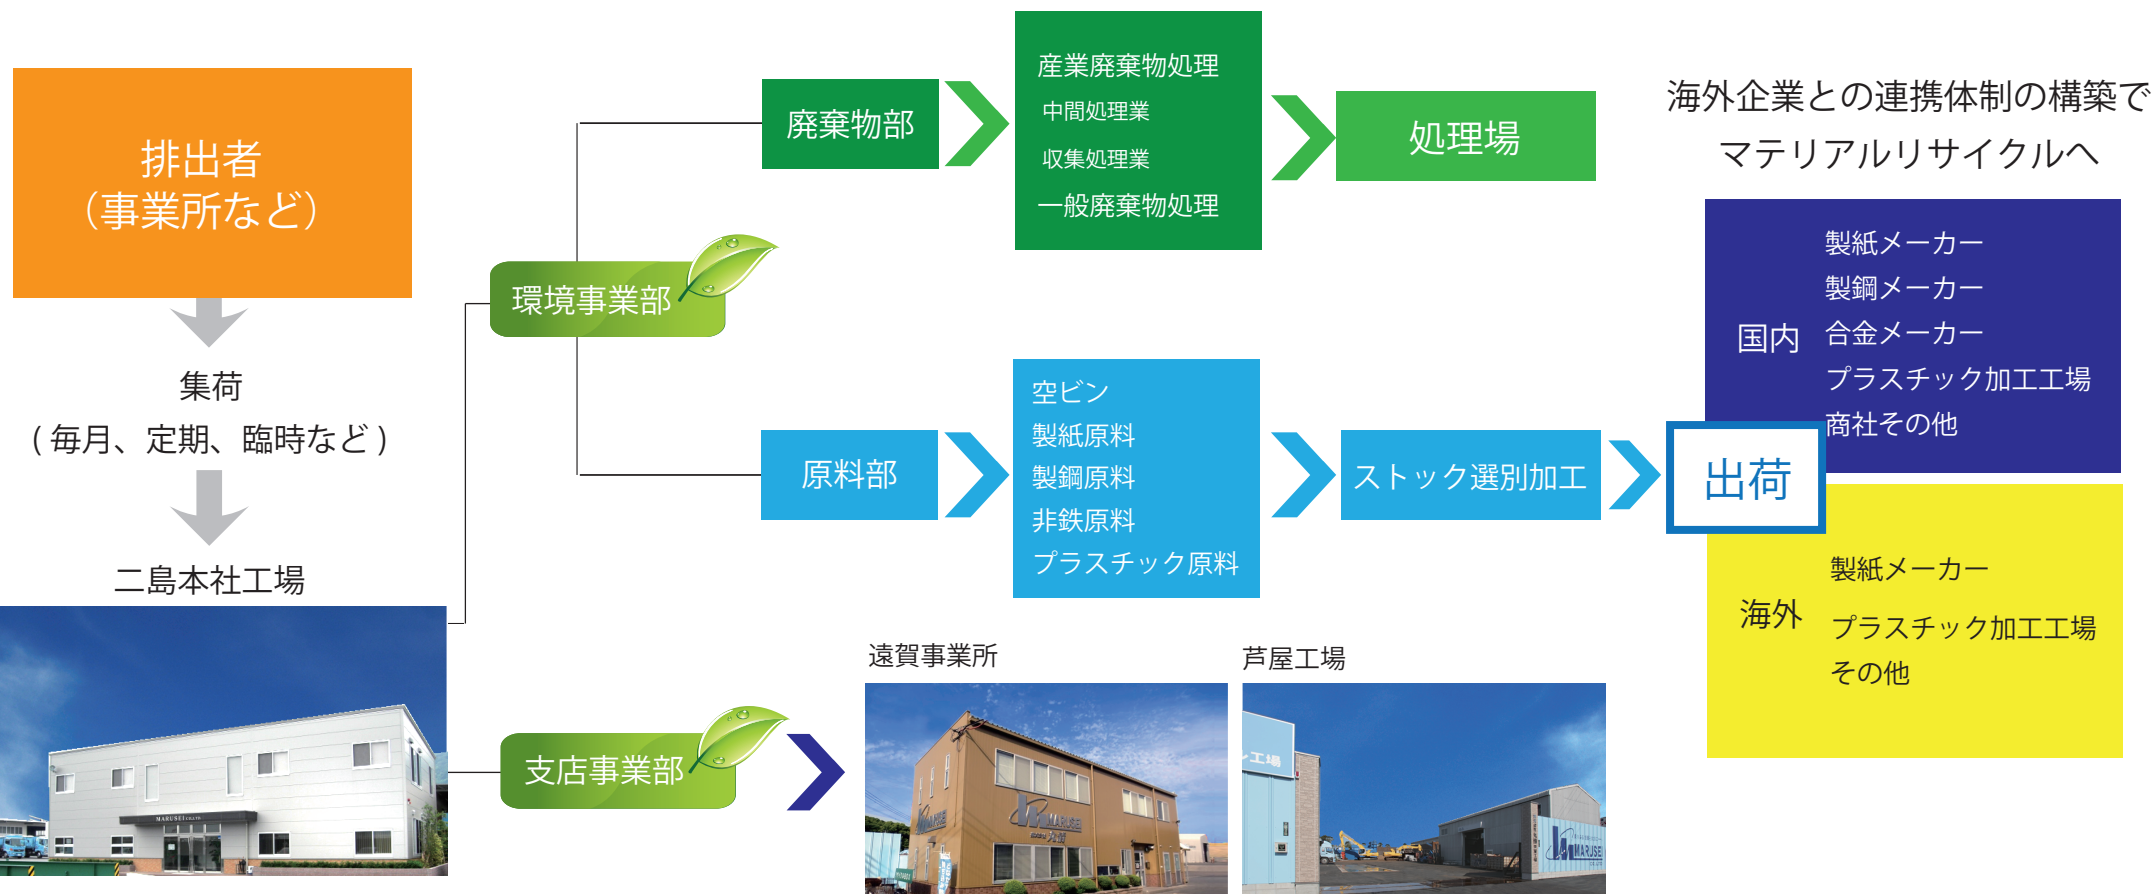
排出者
（事業所など）

集荷
（毎月、定期、臨時など）

二島本社工場

環境事業部

廃棄物部

産業廃棄物処理
中間処理業
収集処理業
一般廃棄物処理

処理場

原料部

空ビン
製紙原料
製鋼原料
非鉄原料
プラスチック原料

ストック選別加工

出荷

海外企業との連携体制の構築で
マテリアルリサイクルへ

国内
製紙メーカー
製鋼メーカー
合金メーカー
プラスチック加工工場
商社その他

海外
製紙メーカー
プラスチック加工工場
その他

支店事業部

遠賀事業所

芦屋工場